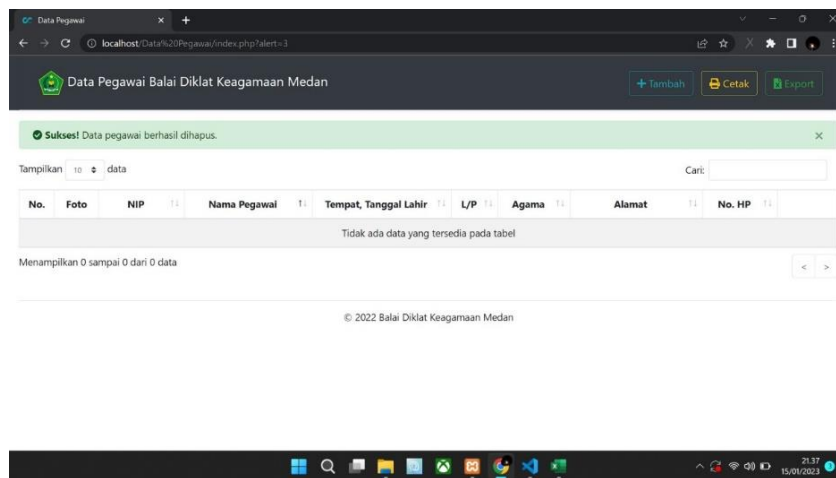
Data Pegawai

localhost/Data%20Pegawai/index.php?alert=3

Data Pegawai Balai Diklat Keagamaan Medan

+ Tambah

Cetak

Export

Sukses! Data pegawai berhasil dihapus.

×

Tampilkan 10 data

Cari:

| No. | Foto | NIP | Nama Pegawai | Tempat, Tanggal Lahir | L/P | Agama | Alamat | No. HP |
|---|---|---|---|---|---|---|---|---|
| Tidak ada data yang tersedia pada tabel | | | | | | | | |

Menampilkan 0 sampai 0 dari 0 data

< >

© 2022 Balai Diklat Keagamaan Medan

21.37
15/01/2023